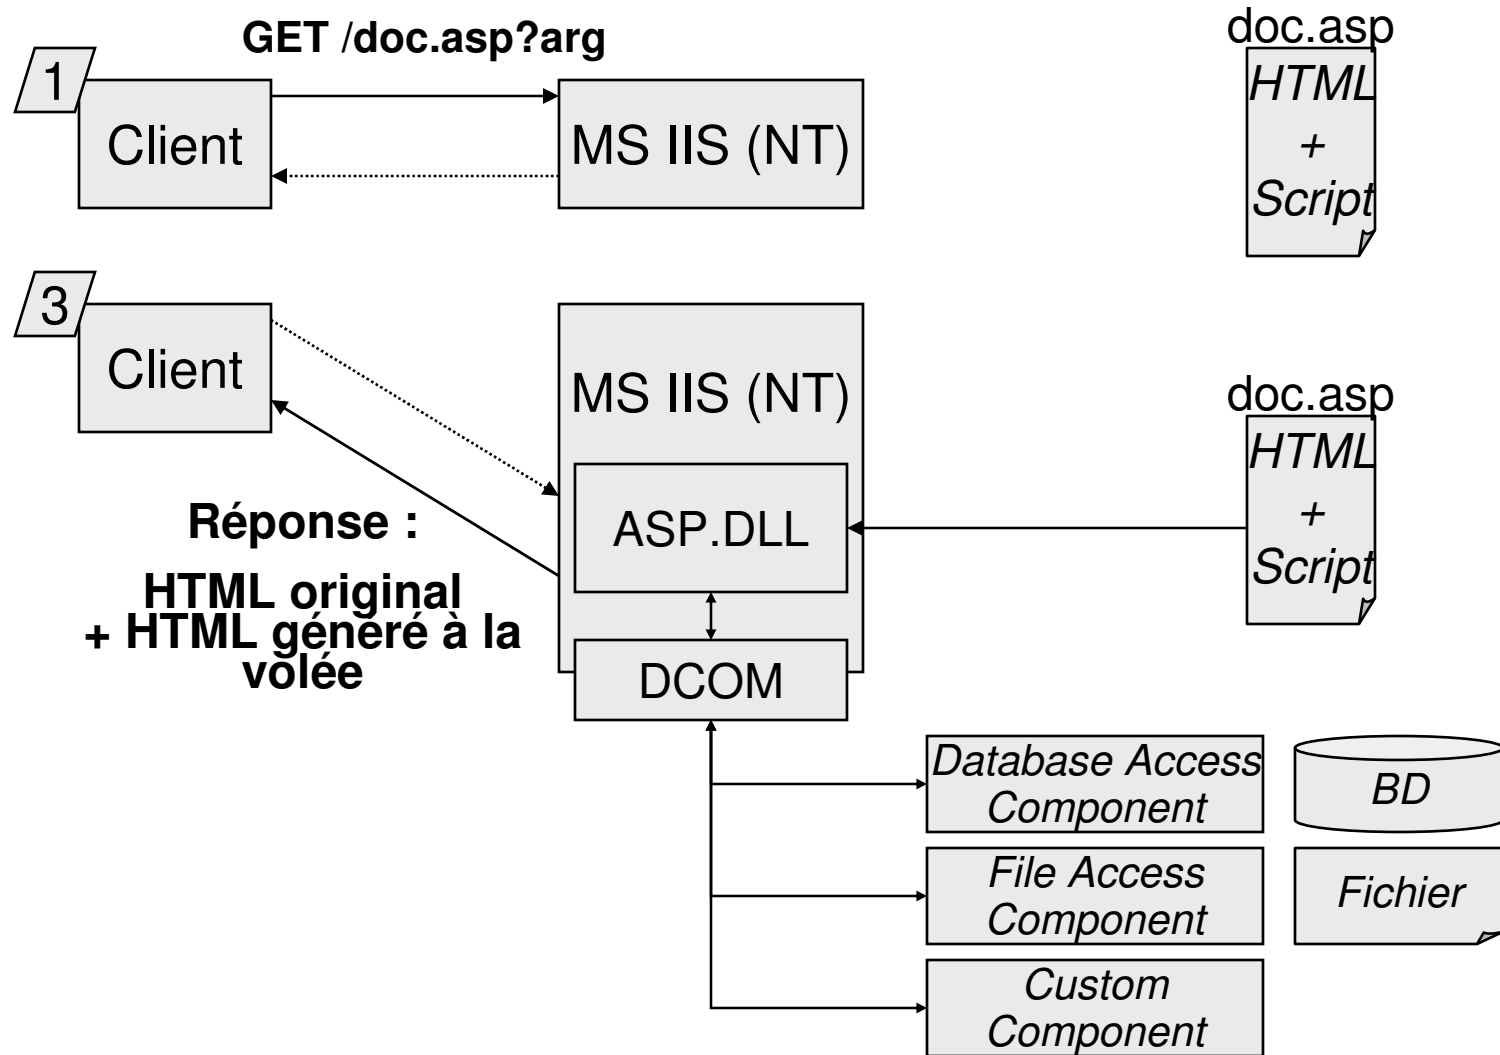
GET /doc.asp?arg

1

Client

MS IIS (NT)

doc.asp
HTML
+
Script

3

Client

MS IIS (NT)

ASP.DLL

DCOM

doc.asp
HTML
+
Script

Réponse :

HTML original
+ HTML généré à la volée

Database Access Component

BD

File Access Component

Fichier

Custom Component